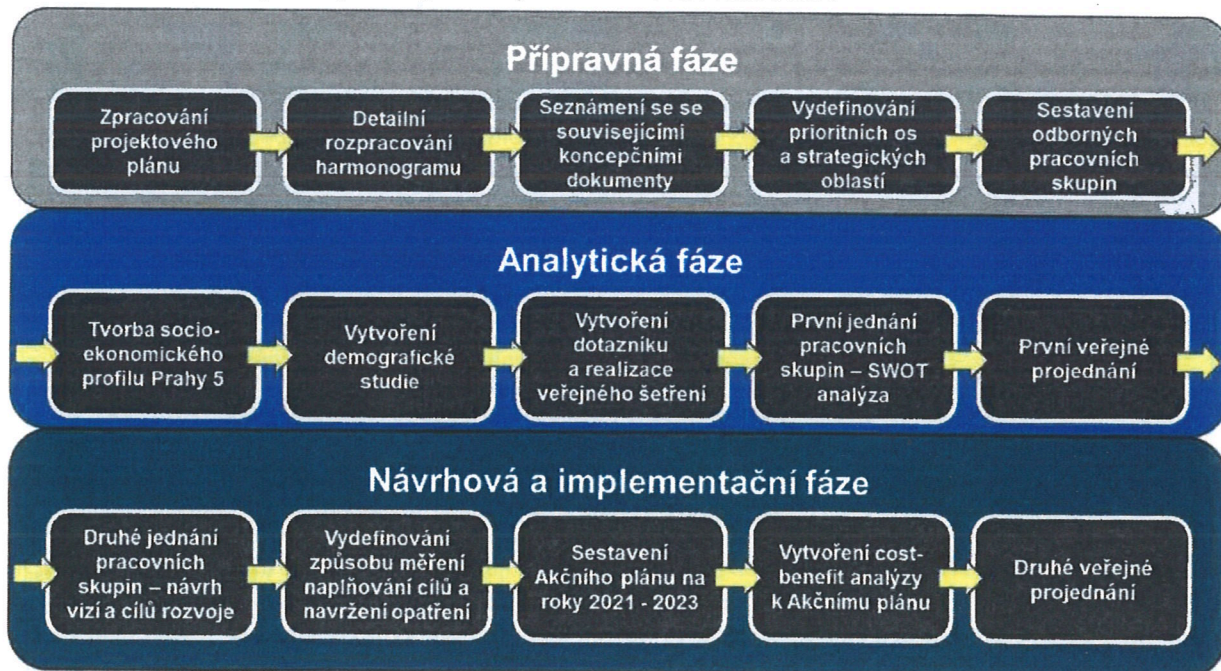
Přípravná fáze

Zpracování projektového plánu

Detailní rozpracování harmonogramu

Seznámení se se souvisejícími koncepčními dokumenty

Vydefinování prioritních os a strategických oblastí

Sestavení odborných pracovních skupin

Analytická fáze

Tvorba socio-ekonomického profilu Prahy 5

Vytvoření demografické studie

Vytvoření dotazníku a realizace veřejného šetření

První jednání pracovních skupin – SWOT analýza

První veřejné projednání

Návrhová a implementační fáze

Druhé jednání pracovních skupin – návrh vizí a cílů rozvoje

Vydefinování způsobu měření naplňování cílů a navržení opatření

Sestavení Akčního plánu na roky 2021 - 2023

Vytvoření cost-benefit analýzy k Akčnímu plánu

Druhé veřejné projednání